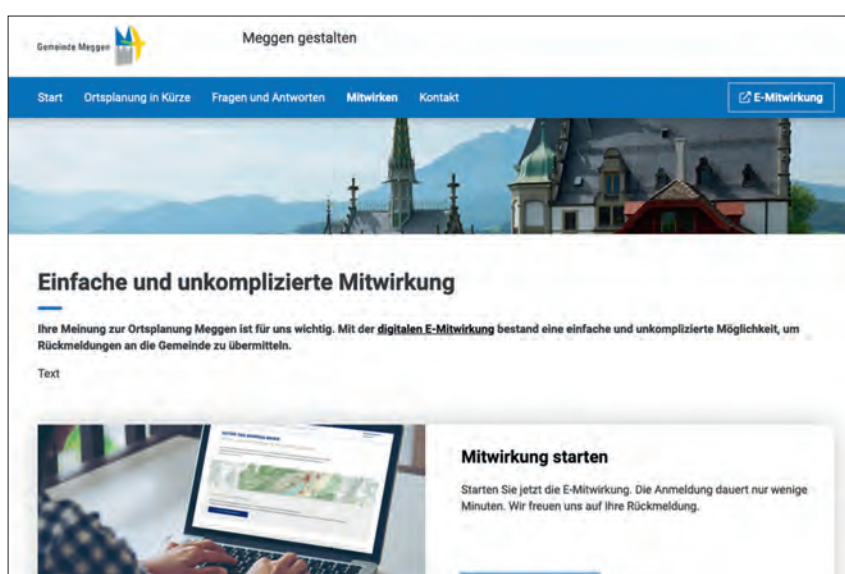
Gemeinde Meggen

Meggen gestalten

Start Ortsplanung in Kürze Fragen und Antworten Mitwirken Kontakt

E-Mitwirkung

Einfache und unkomplizierte Mitwirkung

Ihre Meinung zur Ortsplanung Meggen ist für uns wichtig. Mit der digitalen E-Mitwirkung bestand eine einfache und unkomplizierte Möglichkeit, um Rückmeldungen an die Gemeinde zu übermitteln.

Text

Mitwirkung starten

Starten Sie jetzt die E-Mitwirkung. Die Anmeldung dauert nur wenige Minuten. Wir freuen uns auf Ihre Rückmeldung.